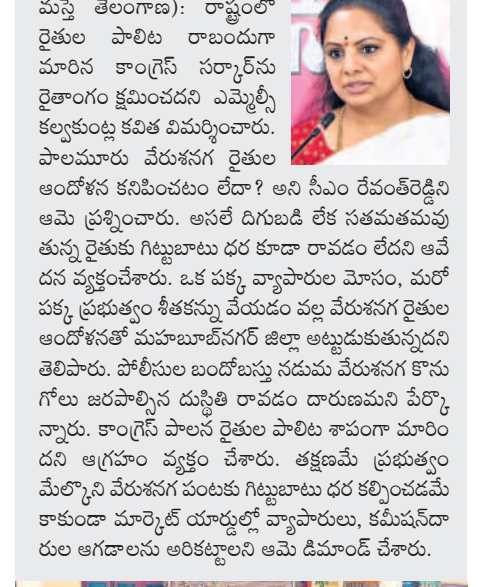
మస్తే తెలంగాణ): రాష్ట్రంలో రైతుల పాలిట రాబందుగా మారిన కాంగ్రెస్ సర్కార్‌ను రైతాంగం క్షమించదని ఎమ్మెల్సీ కల్వకుంట్ల కవిత విమర్శించారు. పాలమూరు వేరుశనగ రైతుల ఆందోళన కనిపించటం లేదా? అని సీఎం రేవంత్‌రెడ్డిని ఆమె ప్రశ్నించారు. అసలే దిగుబడి లేక సతమతమవుతున్న రైతుకు గిట్టుబాటు ధర కూడా రావడం లేదని ఆవేదన వ్యక్తంచేశారు. ఒక పక్క వ్యాపారుల మోసం, మరో పక్క ప్రభుత్వం శీతకన్ను వేయడం వల్ల వేరుశనగ రైతుల ఆందోళనతో మహబూబ్‌నగర్ జిల్లా అట్టుడుకుతున్నదని తెలిపారు. పోలీసుల బందోబస్తు నడుమ వేరుశనగ కొనుగోలు జరపాల్సిన దుస్థితి రావడం దారుణమని పేర్కొన్నారు. కాంగ్రెస్ పాలన రైతుల పాలిట శాపంగా మారిందని ఆగ్రహం వ్యక్తం చేశారు. తక్షణమే ప్రభుత్వం మేల్కొని వేరుశనగ పంటకు గిట్టుబాటు ధర కల్పించడమే కాకుండా మార్కెట్ యార్డుల్లో వ్యాపారులు, కమీషన్‌దారుల ఆగడాలను అరికట్టాలని ఆమె డిమాండ్ చేశారు.